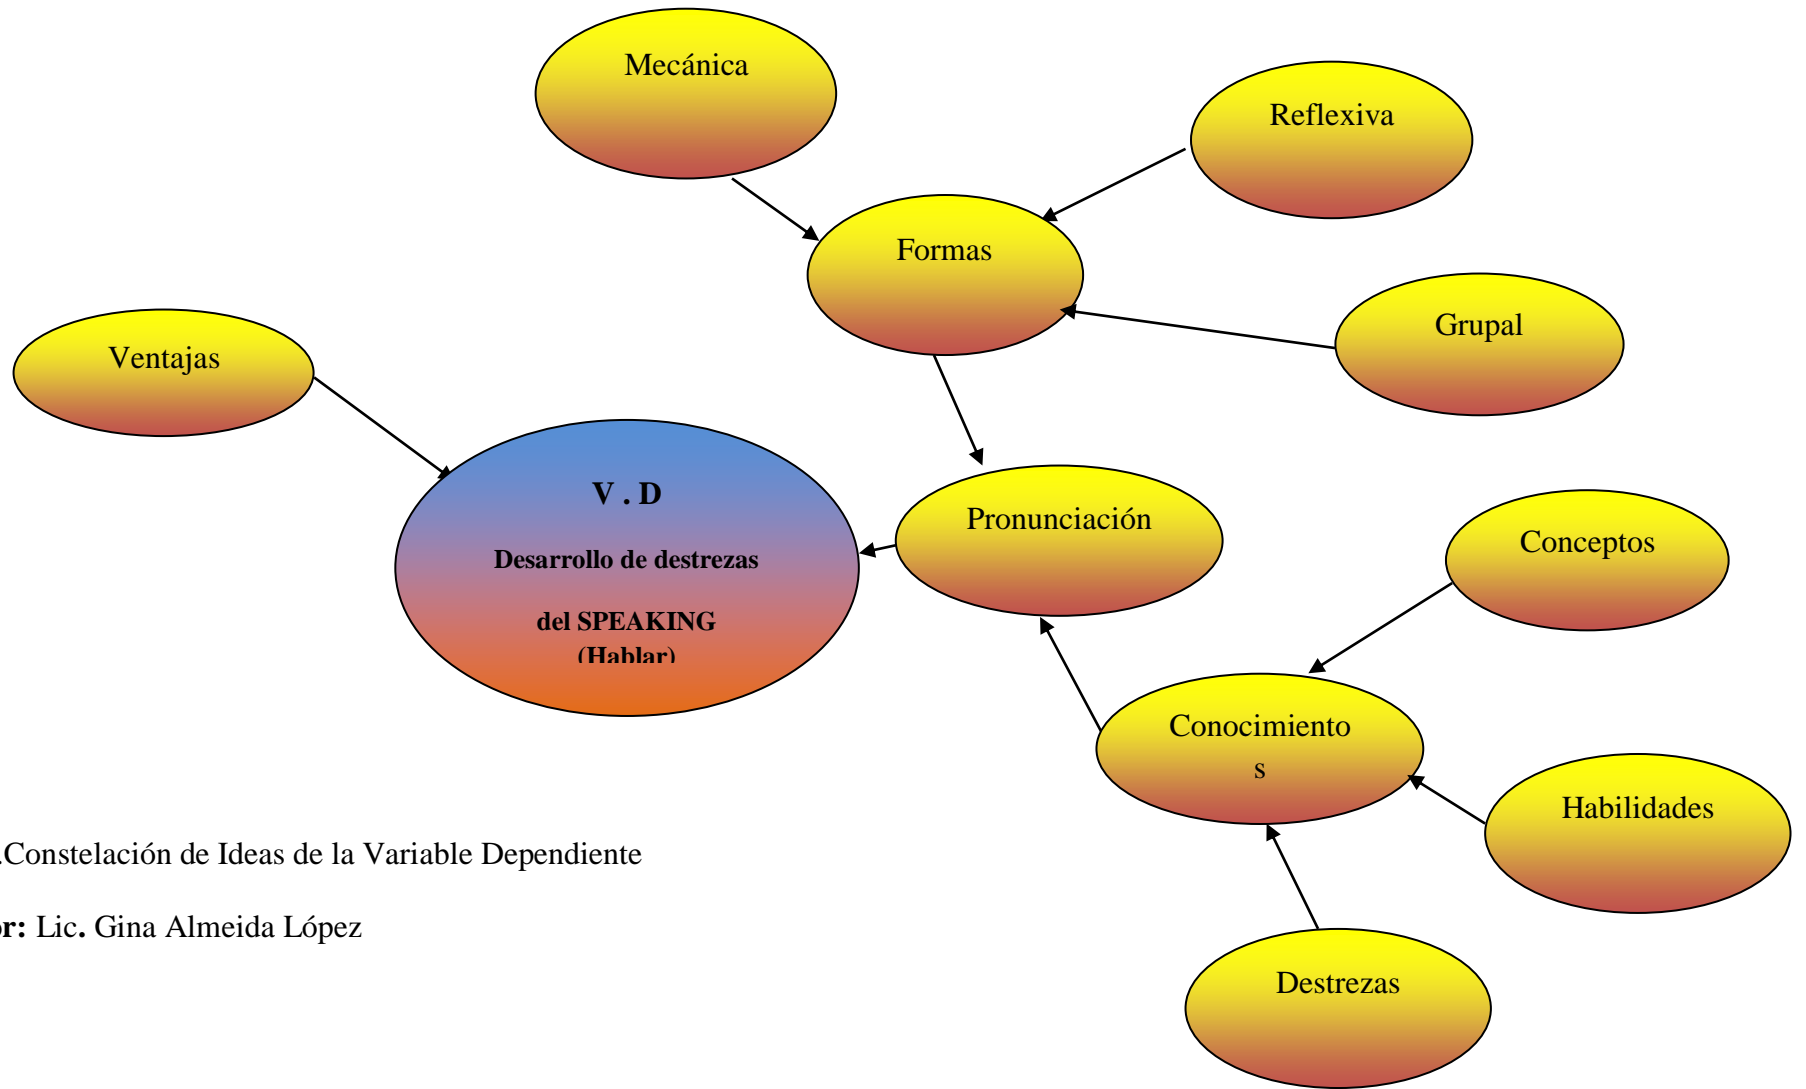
Mecánica

Reflexiva

Formas

Grupal

Ventajas

V . D

Desarrollo de destrezas

del SPEAKING

(Hablar)

Pronunciación

Conceptos

Conocimiento
s

Habilidades

Destrezas

.Constelación de Ideas de la Variable Dependiente

**or:** Lic. Gina Almeida López